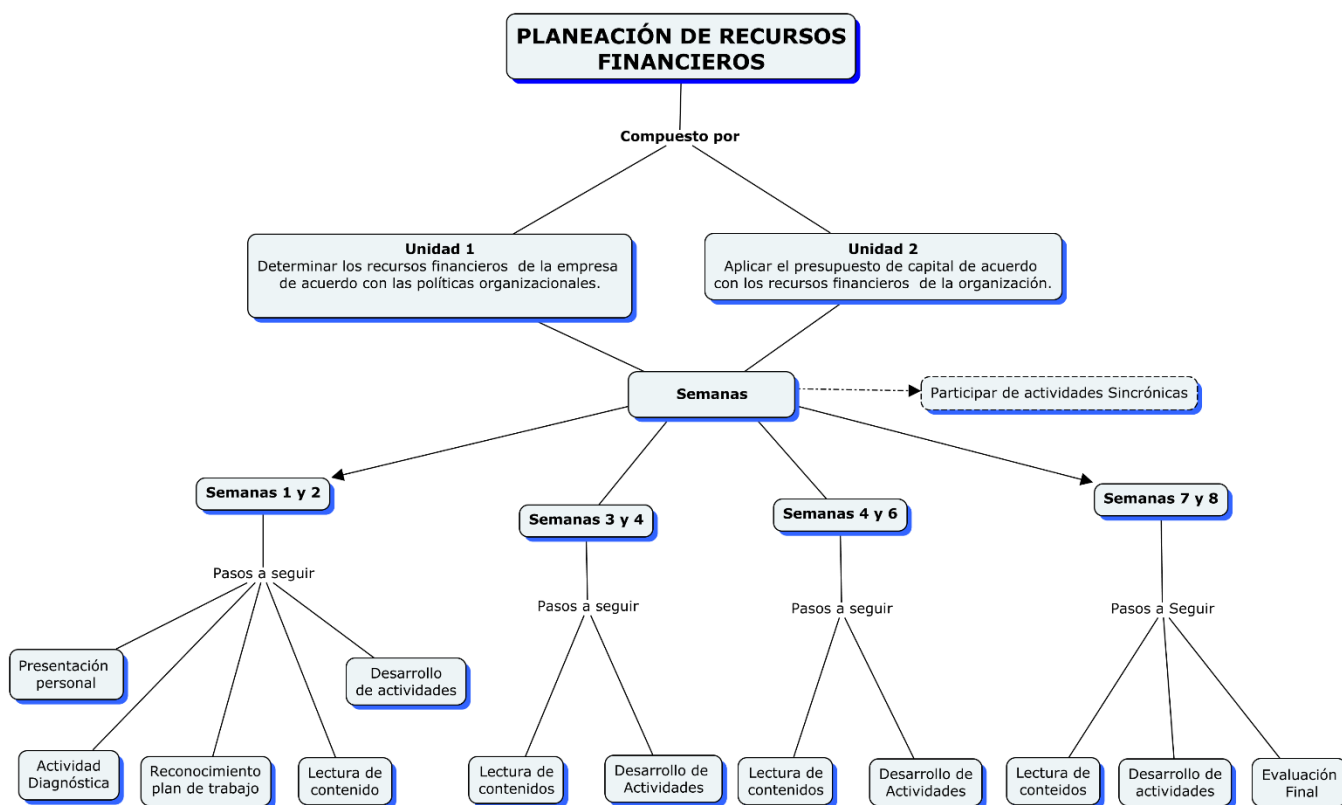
PLANEACIÓN DE RECURSOS FINANCIEROS

Compuesto por

Unidad 1
Determinar los recursos financieros de la empresa de acuerdo con las políticas organizacionales.

Unidad 2
Aplicar el presupuesto de capital de acuerdo con los recursos financieros de la organización.

Semanas

Participar de actividades Sincrónicas

Semanas 1 y 2

Pasos a seguir

Presentación personal

Desarrollo de actividades

Actividad Diagnóstica

Reconocimiento plan de trabajo

Lectura de contenido

Semanas 3 y 4

Pasos a seguir

Lectura de contenidos

Desarrollo de Actividades

Semanas 4 y 6

Pasos a seguir

Lectura de contenidos

Desarrollo de Actividades

Semanas 7 y 8

Pasos a Seguir

Lectura de conteidos

Desarrollo de actividades

Evaluación Final